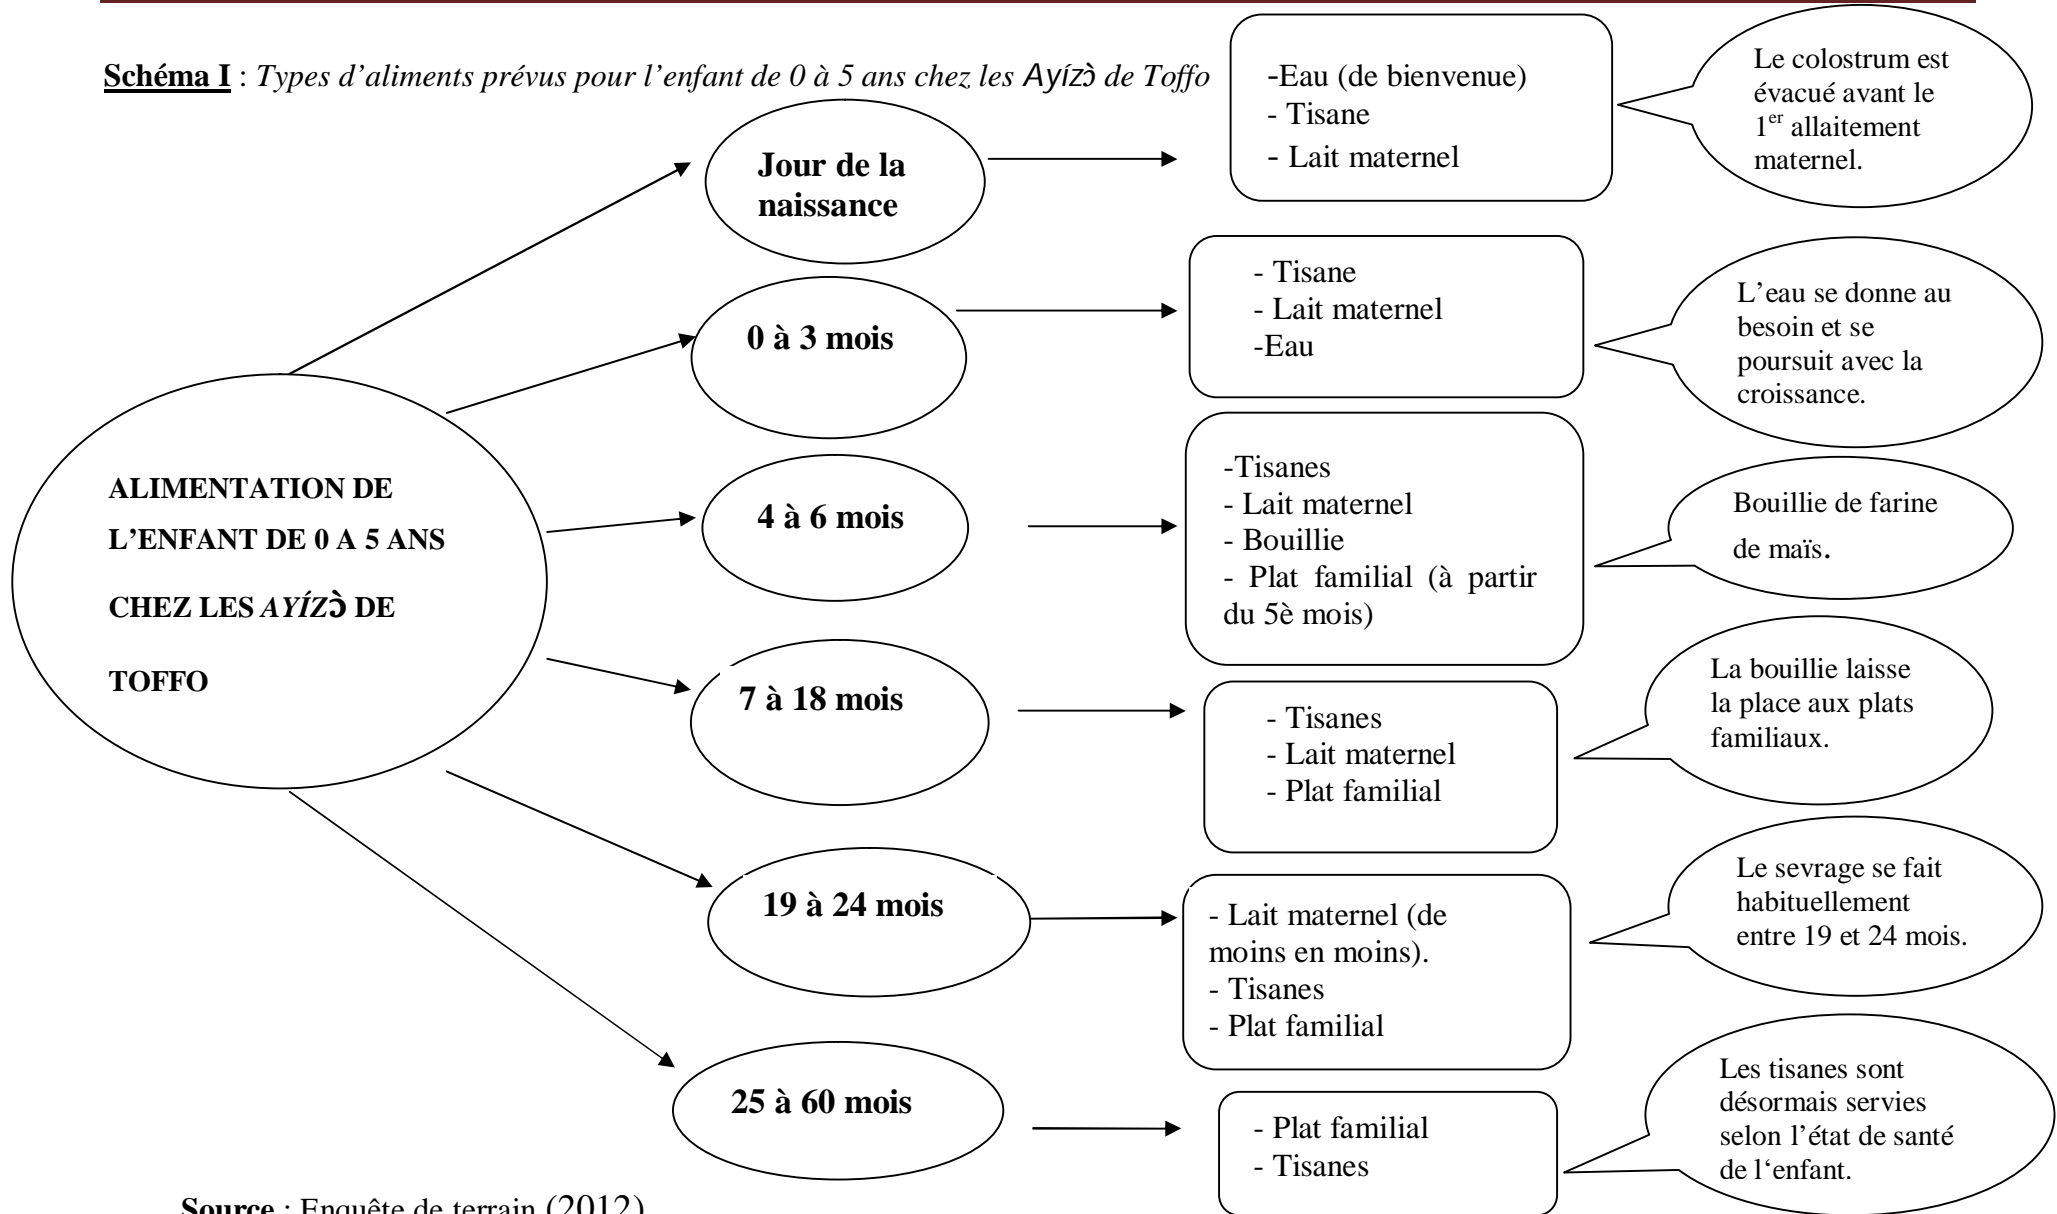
**Schéma I** : *Types d'aliments prévus pour l'enfant de 0 à 5 ans chez les Ayízɔ̀ de Toffo*

ALIMENTATION DE L'ENFANT DE 0 A 5 ANS CHEZ LES *AYÍZƆ̀* DE TOFFO

**Jour de la naissance**

-Eau (de bienvenue)
- Tisane
- Lait maternel

Le colostrum est évacué avant le 1$^{er}$ allaitement maternel.

**0 à 3 mois**

- Tisane
- Lait maternel
-Eau

L'eau se donne au besoin et se poursuit avec la croissance.

**4 à 6 mois**

-Tisanes
- Lait maternel
- Bouillie
- Plat familial (à partir du 5è mois)

Bouillie de farine de maïs.

**7 à 18 mois**

- Tisanes
- Lait maternel
- Plat familial

La bouillie laisse la place aux plats familiaux.

**19 à 24 mois**

- Lait maternel (de moins en moins).
- Tisanes
- Plat familial

Le sevrage se fait habituellement entre 19 et 24 mois.

**25 à 60 mois**

- Plat familial
- Tisanes

Les tisanes sont désormais servies selon l'état de santé de l'enfant.

**Source** : Enquête de terrain (2012)